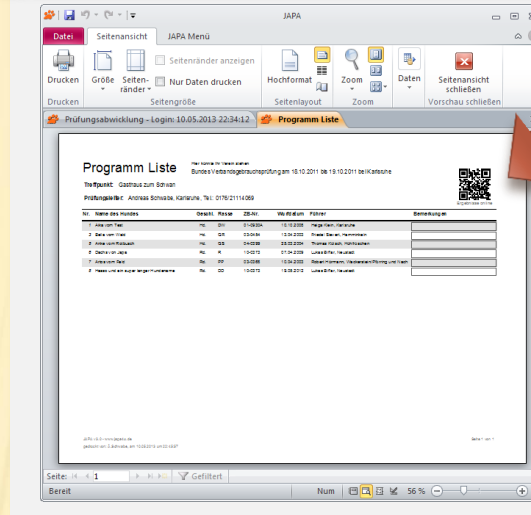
JAPA

Datei | Seitenansicht | JAPA Menü

Drucken | Größe | Seitenränder | Seitenränder anzeigen | Nur Daten drucken | Hochformat | Zoom | Daten | Seitenansicht schließen

Drucken | Seitengröße | Seitenlayout | Zoom | Vorschau schließen

Prüfungsabwicklung - Login: 10.05.2013 22:34:12 | Programm Liste

Programm Liste

Bundes Verbandsgebrauchsprüfung am 18.10.2011 bis 19.10.2011 bei Karlsruhe

Treffpunkt: Gasthaus zum Schwan

Prüfungsleiter: Andreas Schwabe, Karlsruhe, Tel.: 0176/21114069

| Nr. | Name des Hundes | Geschl. | Rasse | ZB-Nr. | Wurfdatum | Führer | Bemerkungen |
|---|---|---|---|---|---|---|---|
| 1 | Alka vom Teal | Hd. | DH | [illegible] | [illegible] | Helga Klein, Karlsruhe | |
| 2 | Bella vom Wald | Hd. | DR | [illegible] | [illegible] | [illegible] | |
| 3 | Anke vom Rotbusch | Hd. | DK | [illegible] | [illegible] | Thomas Kolsch, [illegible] | |
| 5 | Dachs von Japa | Rd. | K | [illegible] | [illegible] | Lukas Eifler, Neustadt | |
| 7 | Anke vom Seid | Rd. | PP | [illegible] | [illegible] | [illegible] | |
| 8 | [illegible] | Rd. | GG | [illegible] | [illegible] | Lukas Eifler, Neustadt | |

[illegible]

Seite: 1 | Gefiltert

Bereit | Num | 56 %